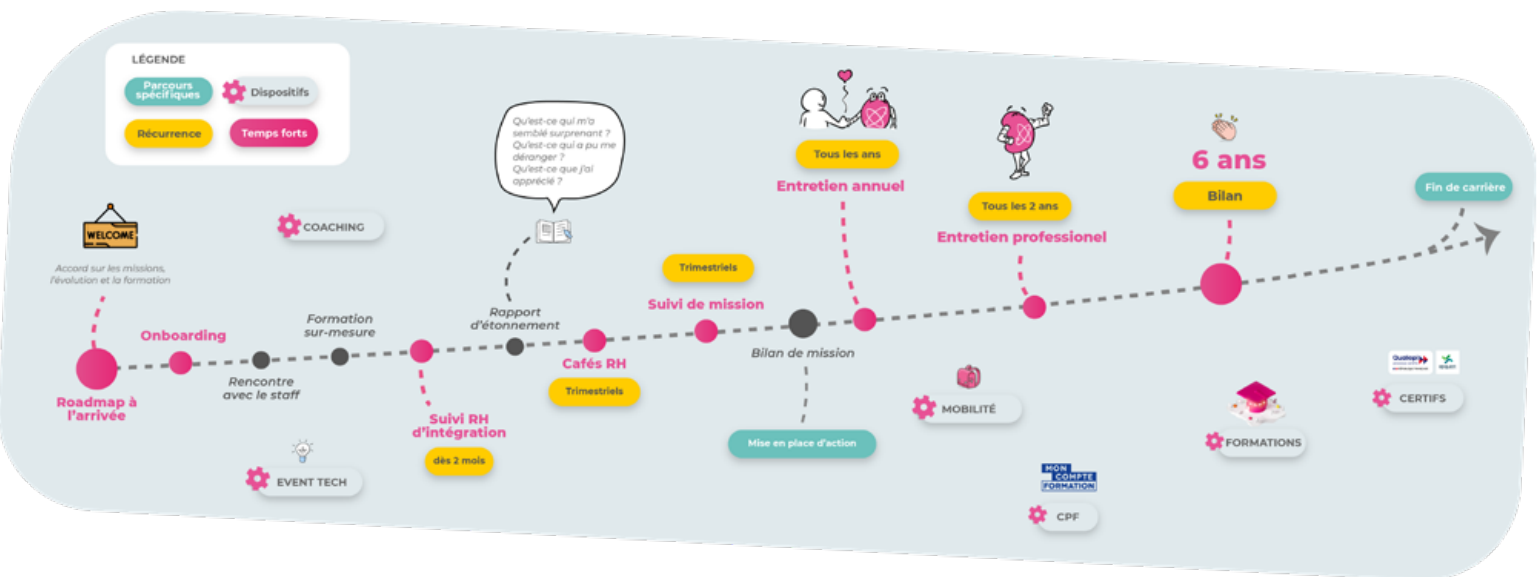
LÉGENDE

Parcours spécifiques

Dispositifs

Récurrence

Temps forts

WELCOME

Accord sur les missions, l'évolution et la formation

Roadmap à l'arrivée

Onboarding

Rencontre avec le staff

Formation sur-mesure

COACHING

EVENT TECH

Suivi RH d'intégration

dès 2 mois

Qu'est-ce qui m'a semblé surprenant ? Qu'est-ce qui a pu me déranger ? Qu'est-ce que j'ai apprécié ?

Rapport d'étonnement

Cafés RH

Trimestriels

Trimestriels

Suivi de mission

Bilan de mission

Mise en place d'action

Tous les ans

Entretien annuel

MOBILITÉ

Tous les 2 ans

Entretien professionel

MON COMPTE FORMATION

CPF

6 ans

Bilan

FORMATIONS

Fin de carrière

CERTIFS